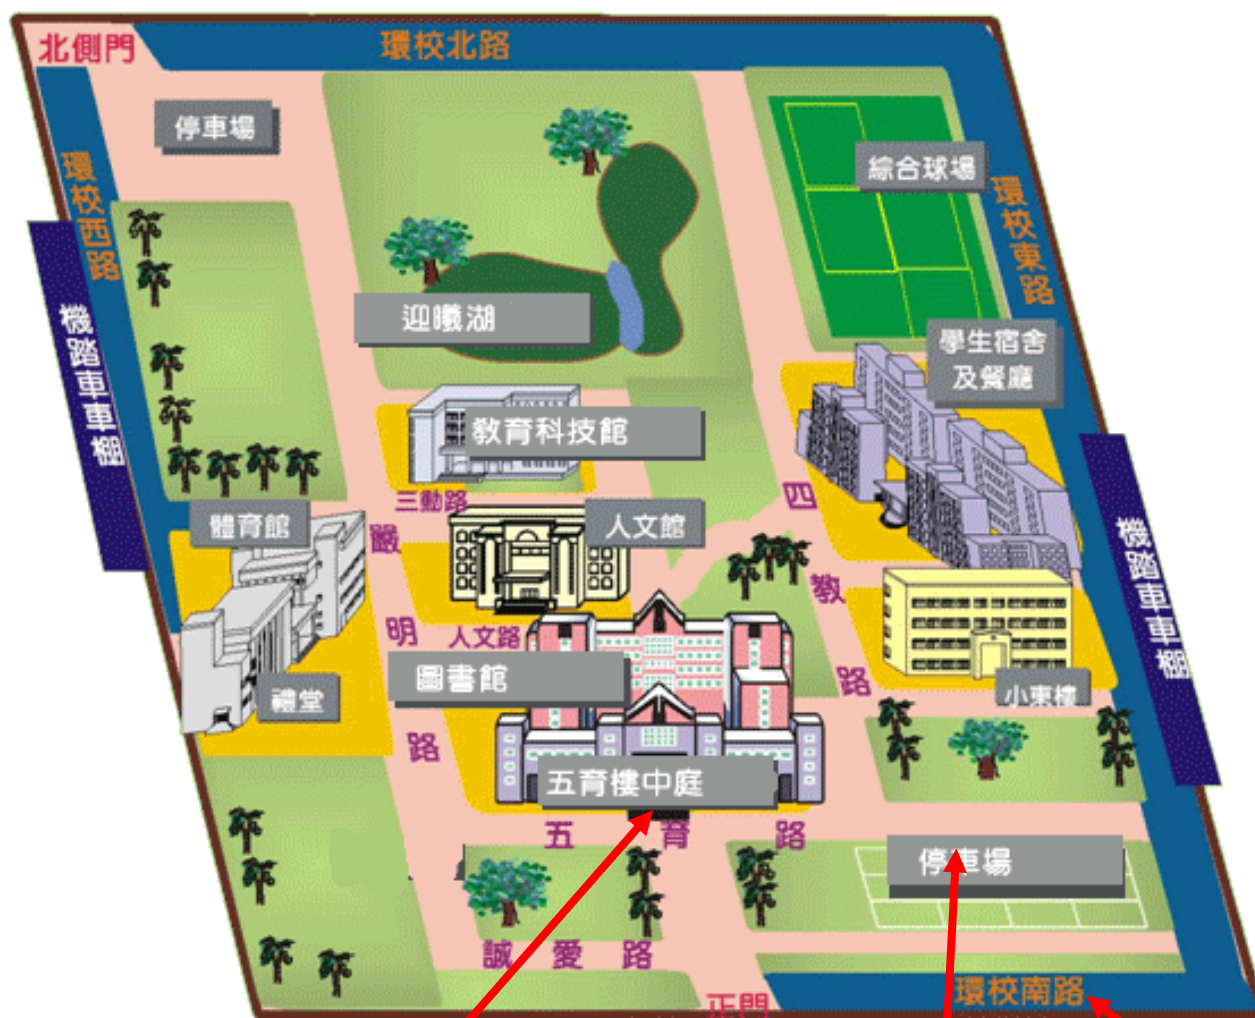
北側門
環校北路
停車場
環校西路
機踏車車棚
迎曦湖
綜合球場
環校東路
學生宿舍及餐廳
教育科技館
三勤路
體育館
嚴
人文館
四
教
機踏車車棚
明
人文路
圖書館
小東樓
路
禮堂
路
五育樓中庭
五
育
路
停車場
誠
愛
路
正門
環校南路